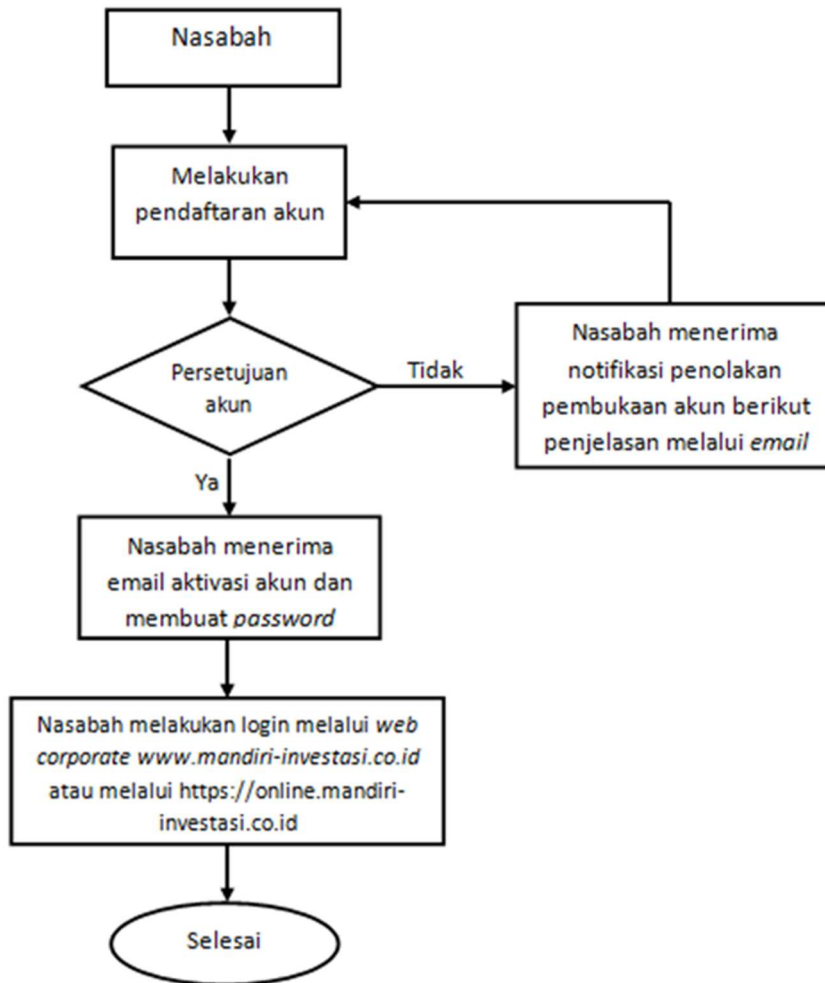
Nasabah

Melakukan pendaftaran akun

Persetujuan akun

Tidak

Nasabah menerima notifikasi penolakan pembukaan akun berikut penjelasan melalui email

Ya

Nasabah menerima email aktivasi akun dan membuat password

Nasabah melakukan login melalui web corporate www.mandiri-investasi.co.id atau melalui https://online.mandiri-investasi.co.id

Selesai